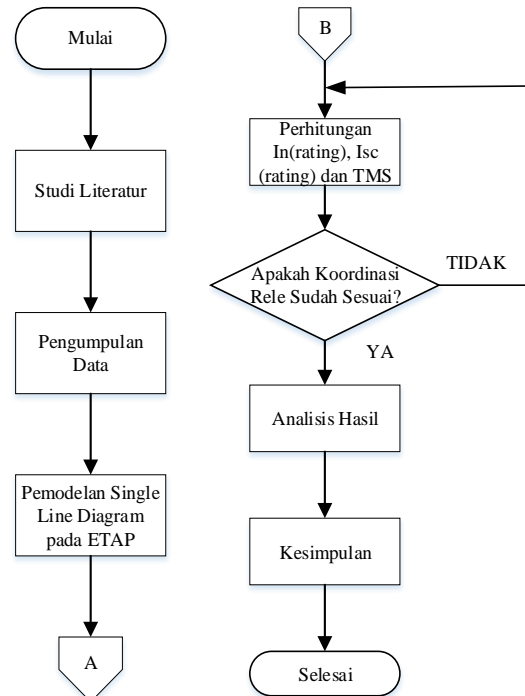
Mulai

Studi Literatur

Pengumpulan Data

Pemodelan Single Line Diagram pada ETAP

A

B

Perhitungan In(rating), Isc (rating) dan TMS

Apakah Koordinasi Rele Sudah Sesuai?

TIDAK

YA

Analisis Hasil

Kesimpulan

Selesai